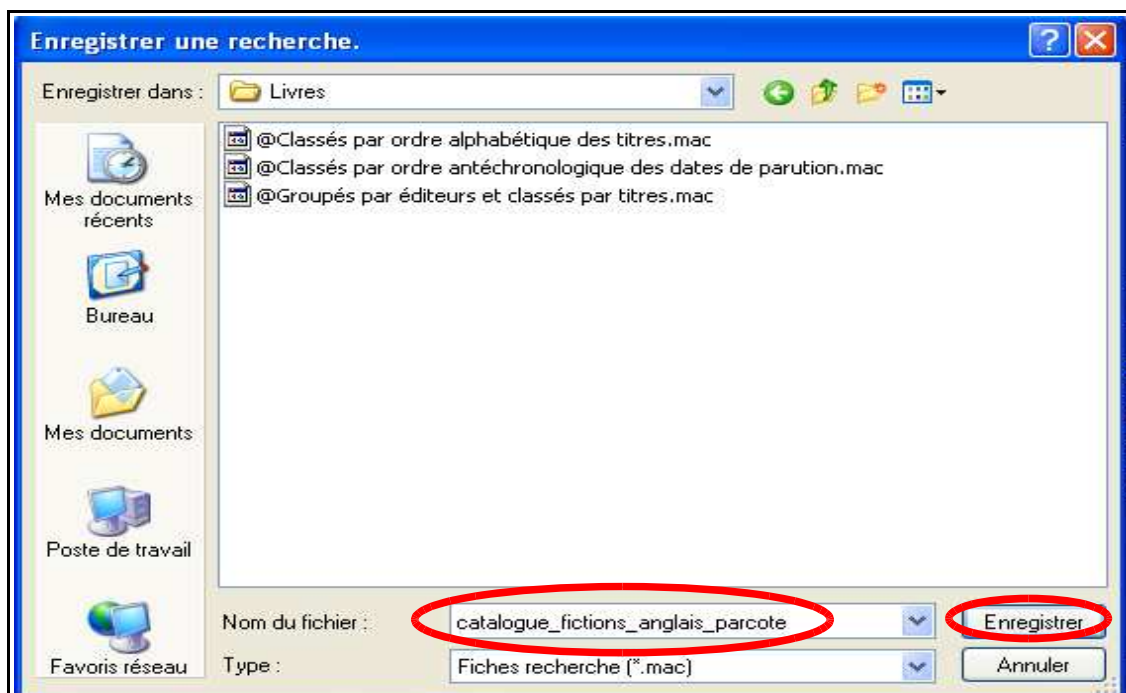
Enregistrer une recherche.

Enregistrer dans : Livres

@Classés par ordre alphabétique des titres.mac
@Classés par ordre antéchronologique des dates de parution.mac
@Groupés par éditeurs et classés par titres.mac

Mes documents récents

Bureau

Mes documents

Poste de travail

Favoris réseau

Nom du fichier : catalogue_fictions_anglais_parcote

Enregistrer

Type : Fiches recherche (*.mac)

Annuler